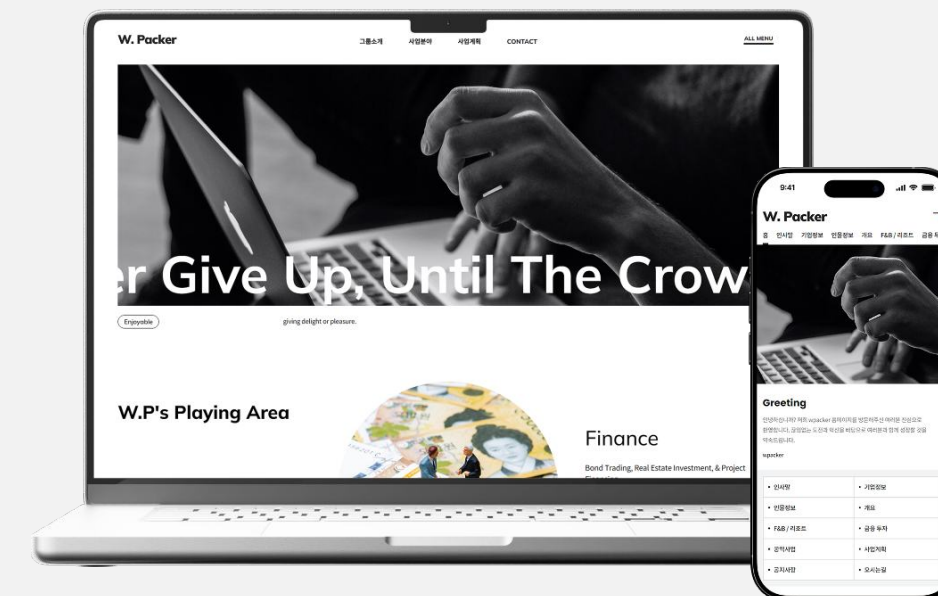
W. Packer

그룹소개 사업분야 사업계획 CONTACT

ALL MENU

r Give Up, Until The Crow

Enjoyable

giving delight or pleasure.

W.P's Playing Area

Finance

Bond Trading, Real Estate Investment, & Project

9:41

W. Packer

홈 인사말 기업정보 인원정보 개요 F&B / 리조트 금융

Greeting

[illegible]

wpacker

• 인사말 • 기업정보

• 인원정보 • 개요

• F&B / 리조트 • 금융 투자

• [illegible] • 사업계획

• 공지사항 • 오시는길